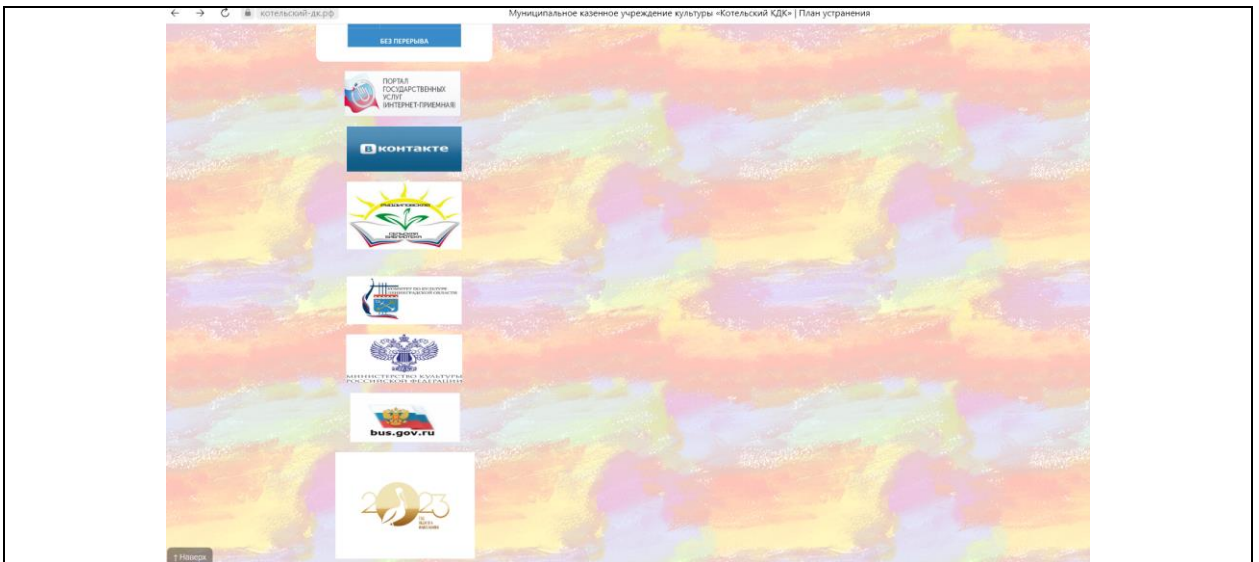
← → C котельский-дк.рф

Муниципальное казенное учреждение культуры «Котельский КДК» | План устранения

БЕЗ ПЕРЕРЫВА

ПОРТАЛ ГОСУДАРСТВЕННЫХ УСЛУГ ИНТЕРНЕТ-ПРИЕМНАЯ

В контакте

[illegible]

КОМИТЕТ ПО КУЛЬТУРЕ ЛЕНИНГРАДСКОЙ ОБЛАСТИ

МИНИСТЕРСТВО КУЛЬТУРЫ РОССИЙСКОЙ ФЕДЕРАЦИИ

bus.gov.ru

2023

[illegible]

↑ Наверх